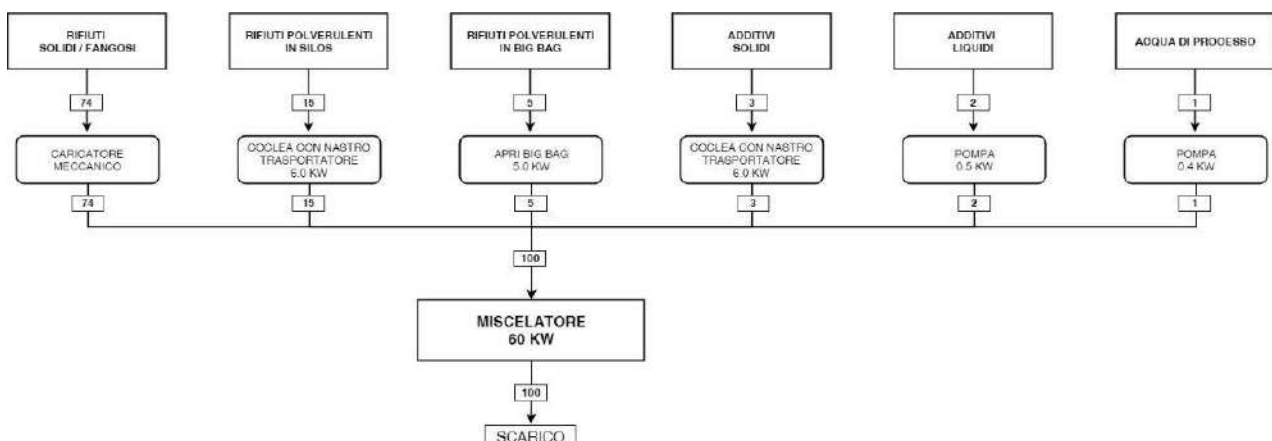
RIFIUTI SOLIDI / FANGOSI

74

CARICATORE MECCANICO

74

RIFIUTI POLVERULENTI IN SILOS

15

COCLEA CON NASTRO TRASPORTATORE 6.0 KW

15

RIFIUTI POLVERULENTI IN BIG BAG

5

APRI BIG BAG 5.0 KW

5

ADDITIVI SOLIDI

3

COCLEA CON NASTRO TRASPORTATORE 6.0 KW

3

ADDITIVI LIQUIDI

2

POMPA 0.5 KW

2

ACQUA DI PROCESSO

1

POMPA 0.4 KW

1

100

MISCELATORE 60 KW

100

SCARICO